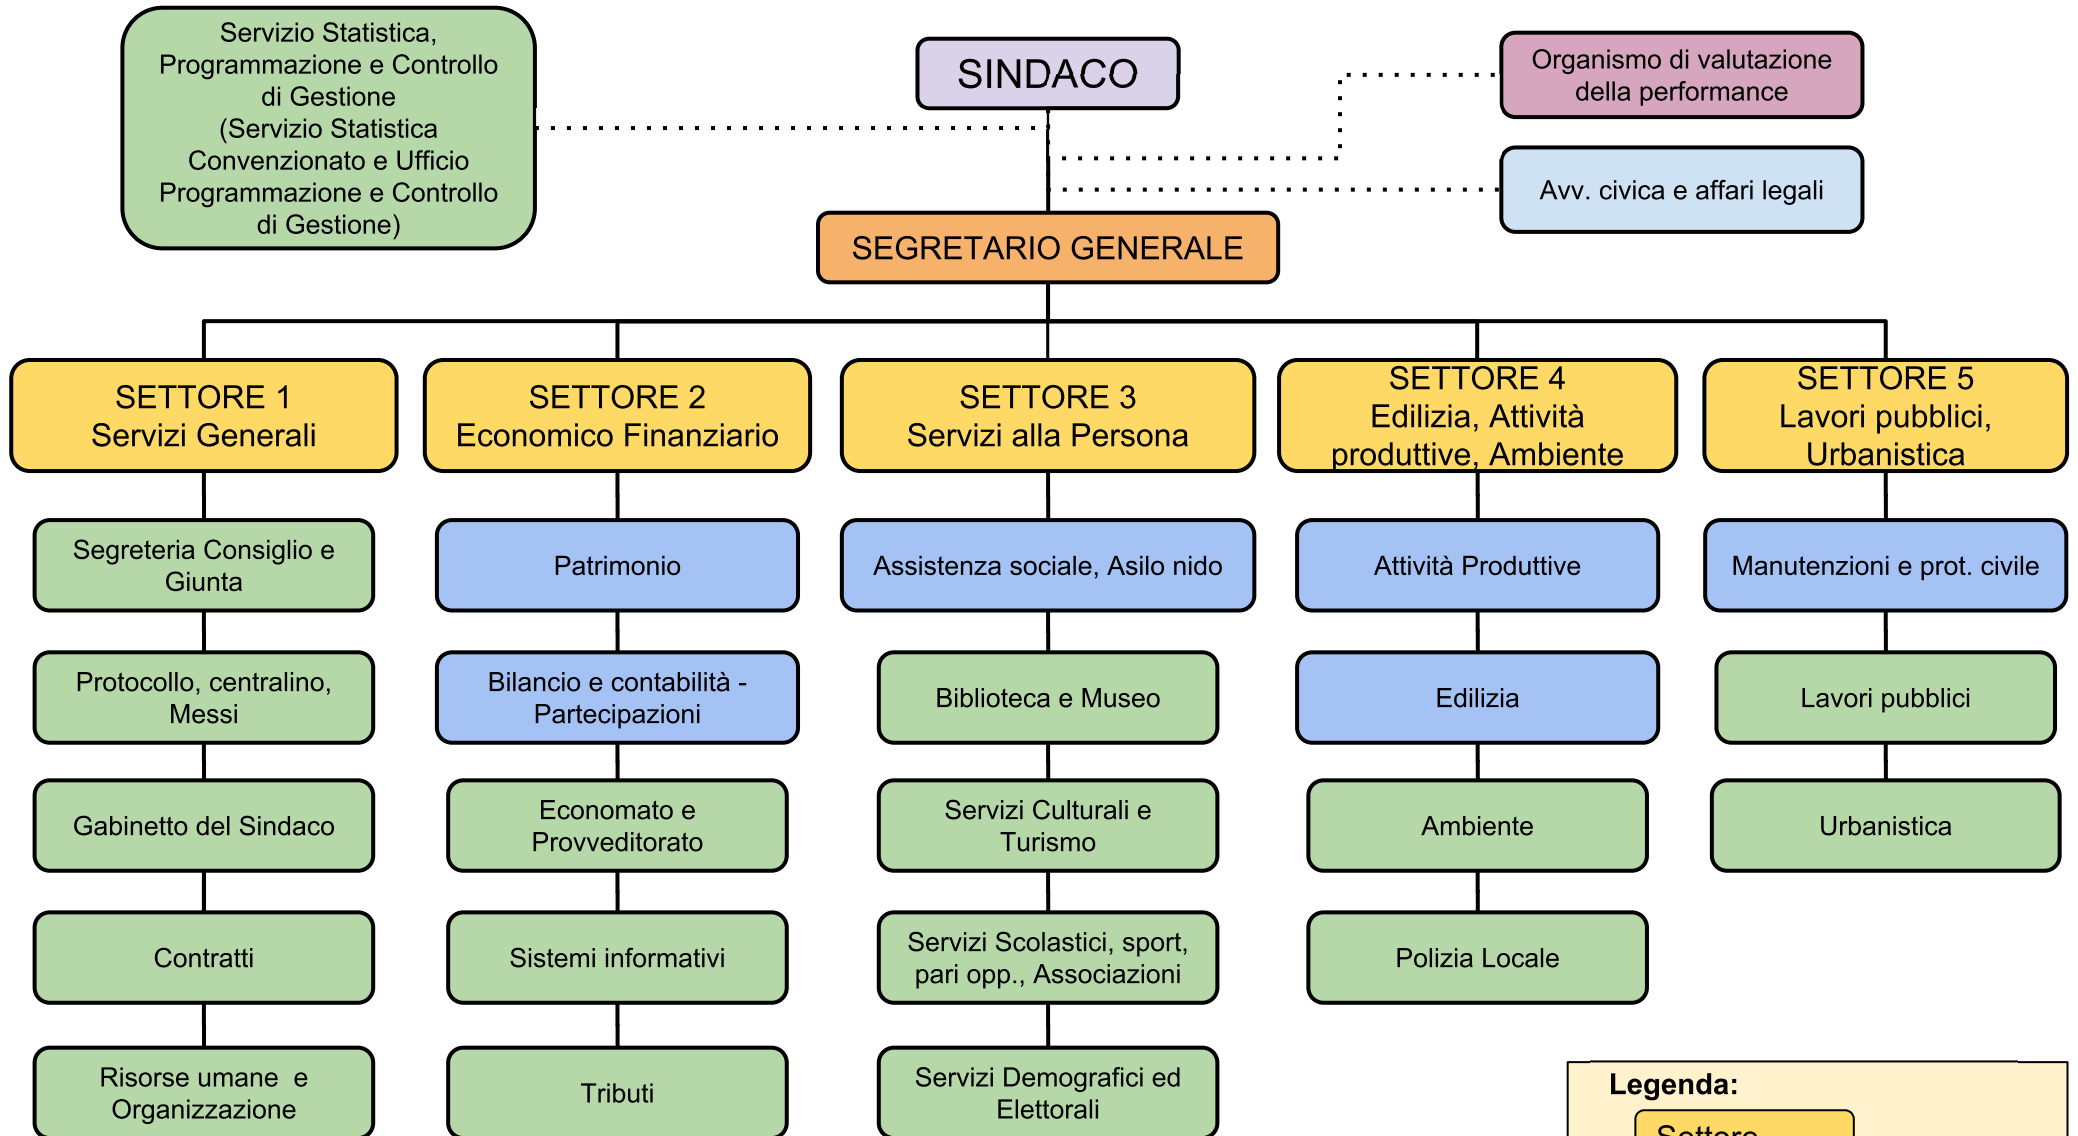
Servizio Statistica, Programmazione e Controllo di Gestione (Servizio Statistica Convenzionato e Ufficio Programmazione e Controllo di Gestione)

SINDACO

Organismo di valutazione della performance

Avv. civica e affari legali

SEGRETARIO GENERALE

SETTORE 1
Servizi Generali

SETTORE 2
Economico Finanziario

SETTORE 3
Servizi alla Persona

SETTORE 4
Edilizia, Attività produttive, Ambiente

SETTORE 5
Lavori pubblici, Urbanistica

Segreteria Consiglio e Giunta

Protocollo, centralino, Messi

Gabinetto del Sindaco

Contratti

Risorse umane e Organizzazione

Patrimonio

Bilancio e contabilità - Partecipazioni

Economato e Provveditorato

Sistemi informativi

Tributi

Assistenza sociale, Asilo nido

Biblioteca e Museo

Servizi Culturali e Turismo

Servizi Scolastici, sport, pari opp., Associazioni

Servizi Demografici ed Elettorali

Attività Produttive

Edilizia

Ambiente

Polizia Locale

Manutenzioni e prot. civile

Lavori pubblici

Urbanistica

Legenda:

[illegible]